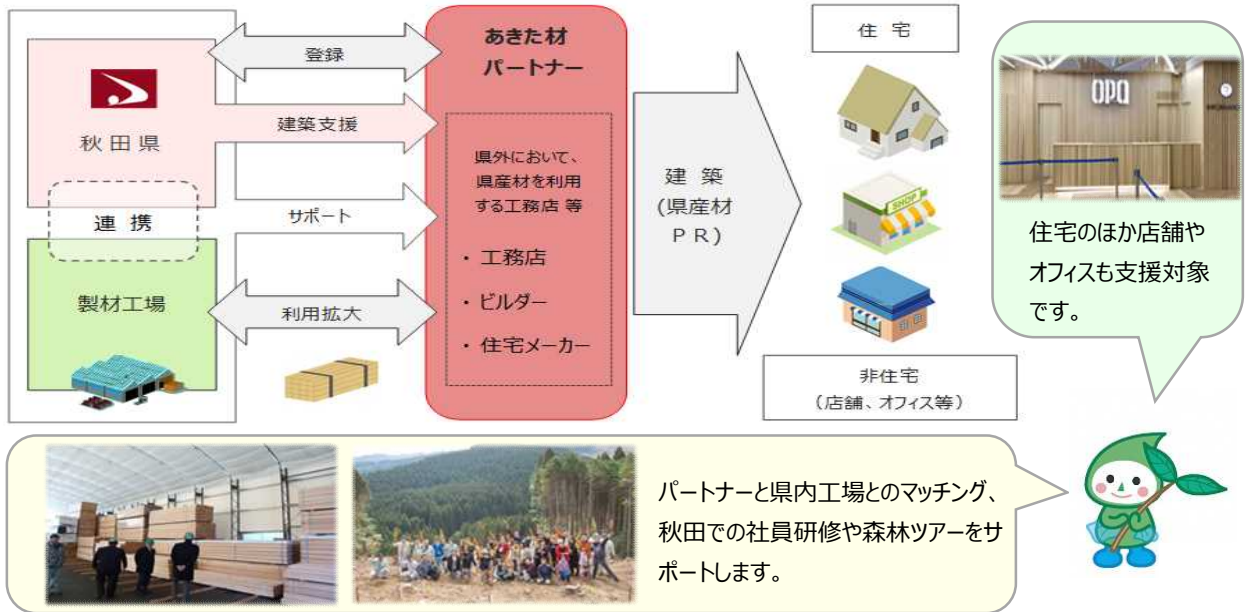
秋田県

連 携

製材工場

登録

建築支援

サポート

利用拡大

あきた材
パートナー

県外において、県産材を利用する工務店 等

・ 工務店

・ ビルダー

・ 住宅メーカー

建 築
(県産材
PR)

住 宅

非住宅
(店舗、オフィス等)

OPA

住宅のほか店舗やオフィスも支援対象です。

パートナーと県内工場とのマッチング、秋田での社員研修や森林ツアーをサポートします。